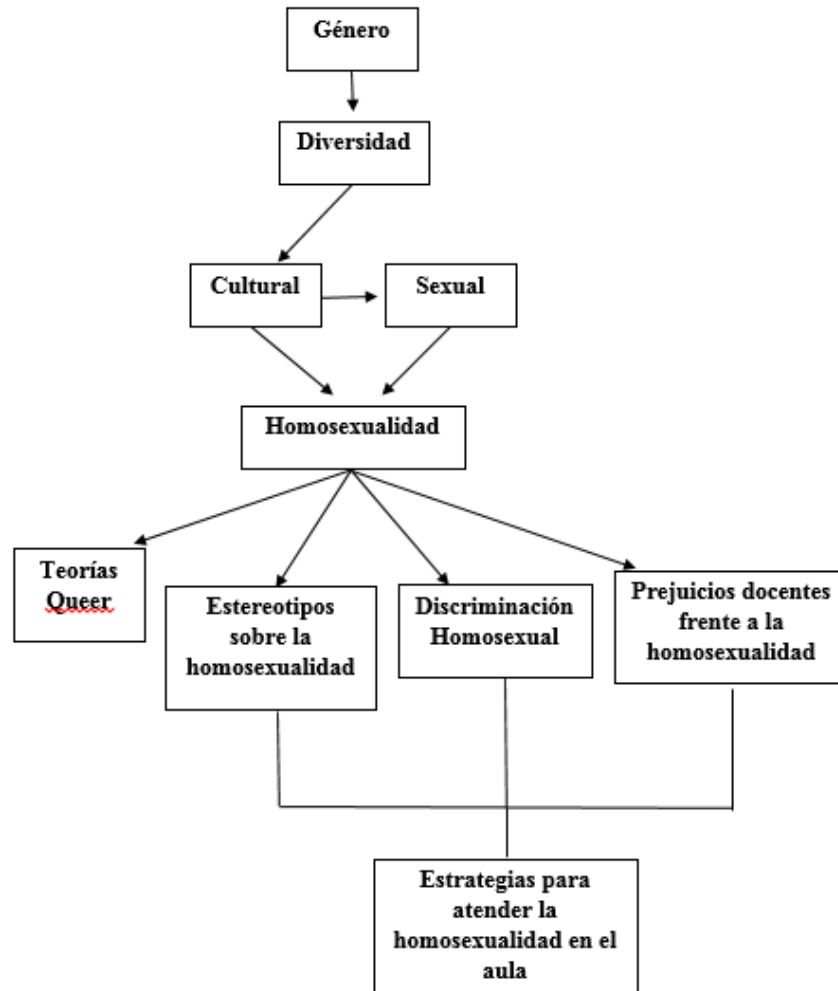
Género

Diversidad

Cultural

Sexual

Homosexualidad

Teorías Queer

Estereotipos sobre la homosexualidad

Discriminación Homosexual

Prejuicios docentes frente a la homosexualidad

Estrategias para atender la homosexualidad en el aula